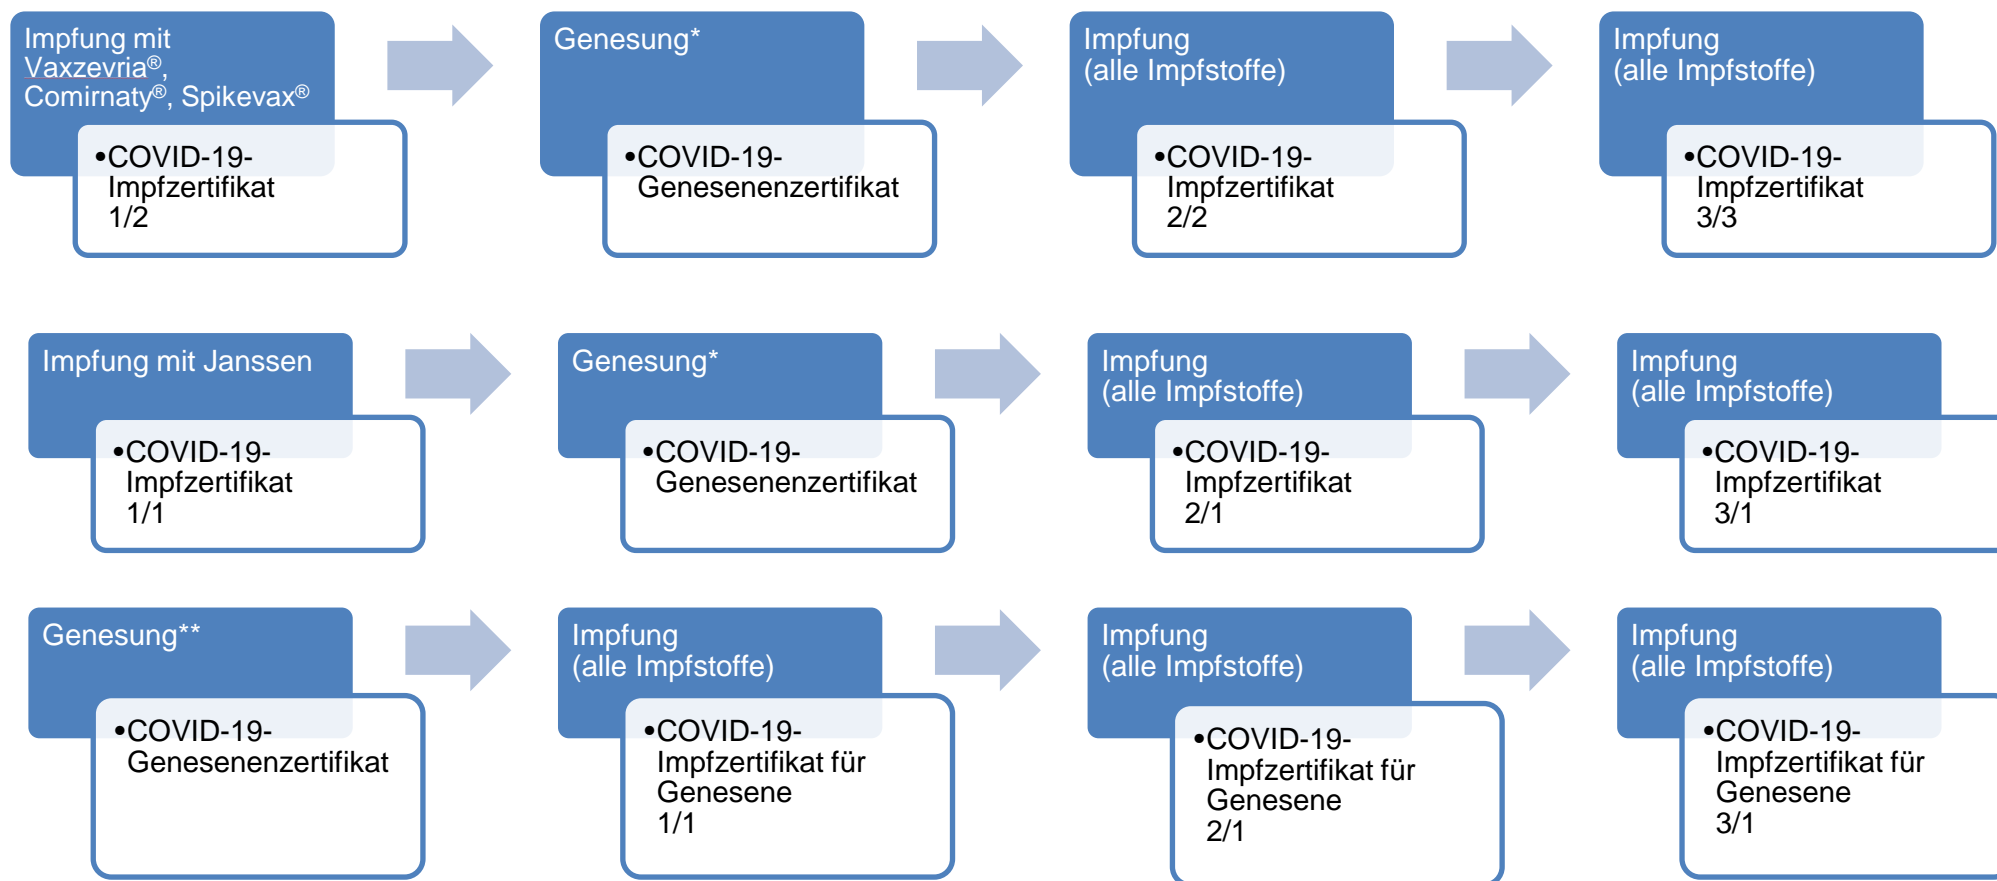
Impfung mit Vaxzevria®, Comirnaty®, Spikevax®

•COVID-19-Impfzertifikat 1/2

Genesung*

•COVID-19-Genesenenzertifikat

Impfung (alle Impfstoffe)

•COVID-19-Impfzertifikat 2/2

Impfung (alle Impfstoffe)

•COVID-19-Impfzertifikat 3/3

Impfung mit Janssen

•COVID-19-Impfzertifikat 1/1

Genesung*

•COVID-19-Genesenenzertifikat

Impfung (alle Impfstoffe)

•COVID-19-Impfzertifikat 2/1

Impfung (alle Impfstoffe)

•COVID-19-Impfzertifikat 3/1

Genesung**

•COVID-19-Genesenenzertifikat

Impfung (alle Impfstoffe)

•COVID-19-Impfzertifikat für Genesene 1/1

Impfung (alle Impfstoffe)

•COVID-19-Impfzertifikat für Genesene 2/1

Impfung (alle Impfstoffe)

•COVID-19-Impfzertifikat für Genesene 3/1